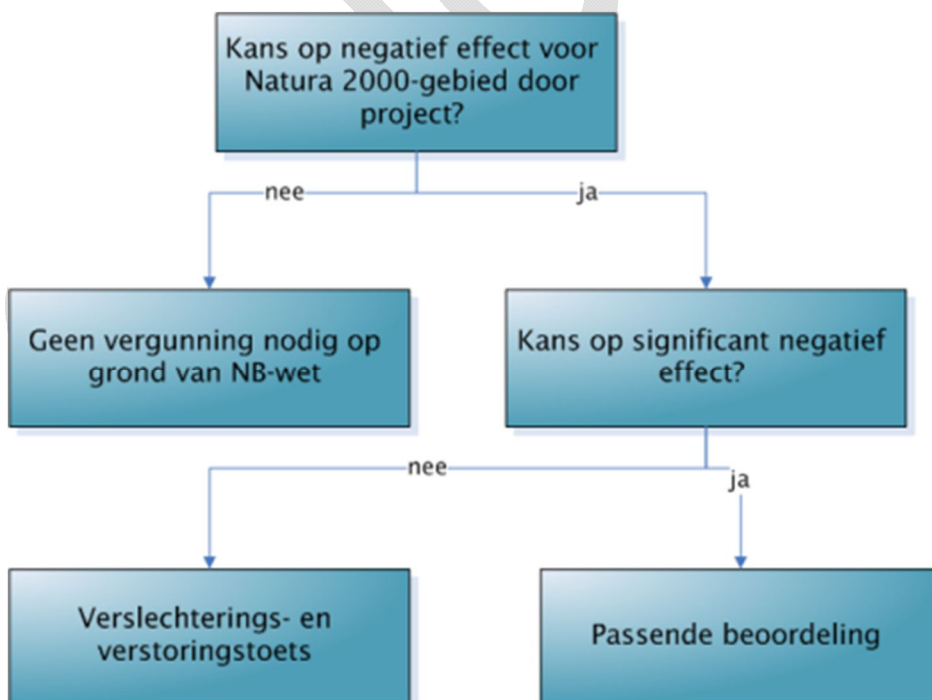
Kans op negatief effect voor Natura 2000-gebied door project?

nee

ja

Geen vergunning nodig op grond van NB-wet

Kans op significant negatief effect?

nee

ja

Verslechterings- en verstoringstoets

Passende beoordeling